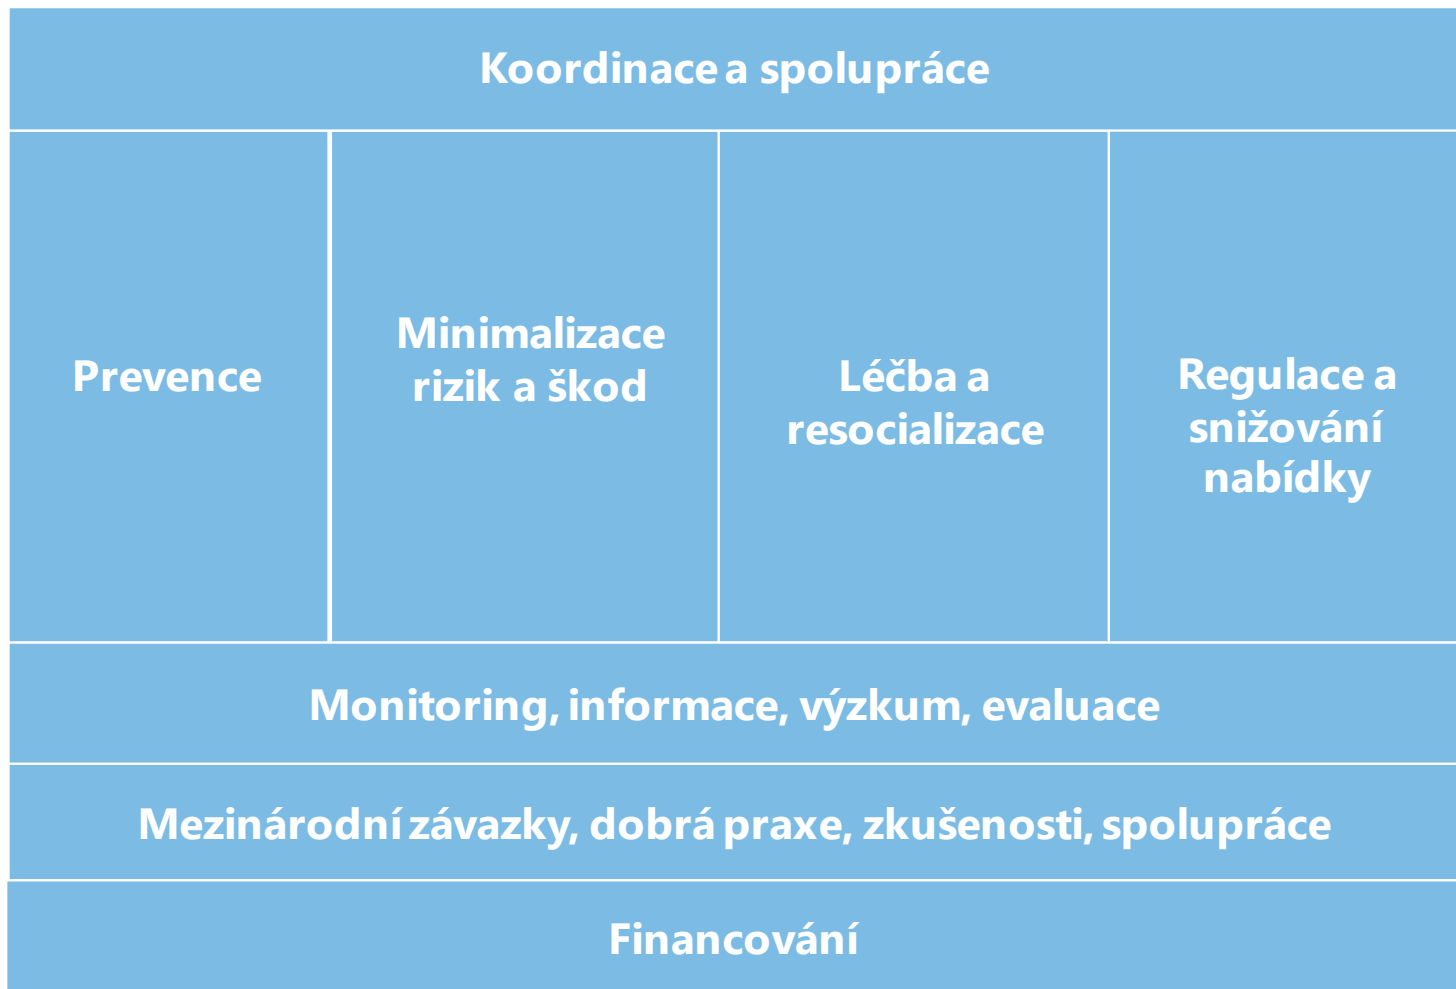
Koordinace a spolupráce

Prevence

Minimalizace rizik a škod

Léčba a resocializace

Regulace a snižování nabídky

Monitoring, informace, výzkum, evaluace

Mezinárodní závazky, dobrá praxe, zkušenosti, spolupráce

Financování